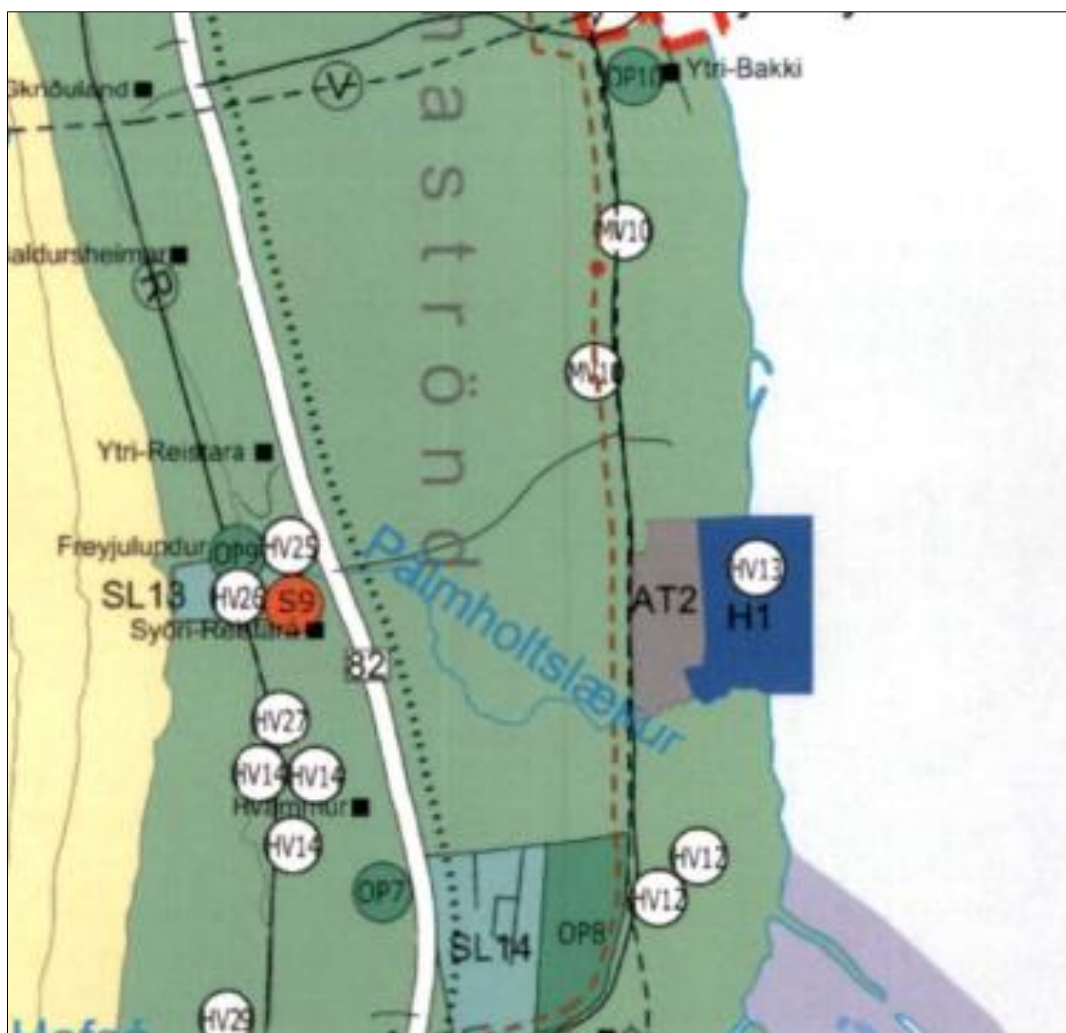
Sknöuland
V
OP10
Ytri-Bakki
aströnd
MV10
Baldursheimur
MV10
Ytri-Reistara
Freyjulundur
OP9
HV25
SL13
HV26
S9
Syðri-Reistara
82
Pálmholtslækur
AT2
HV13
H1
HV27
HV14
HV14
Hvammur
HV14
HV12
OP7
HV12
SL14
OP8
HV29
Hofað